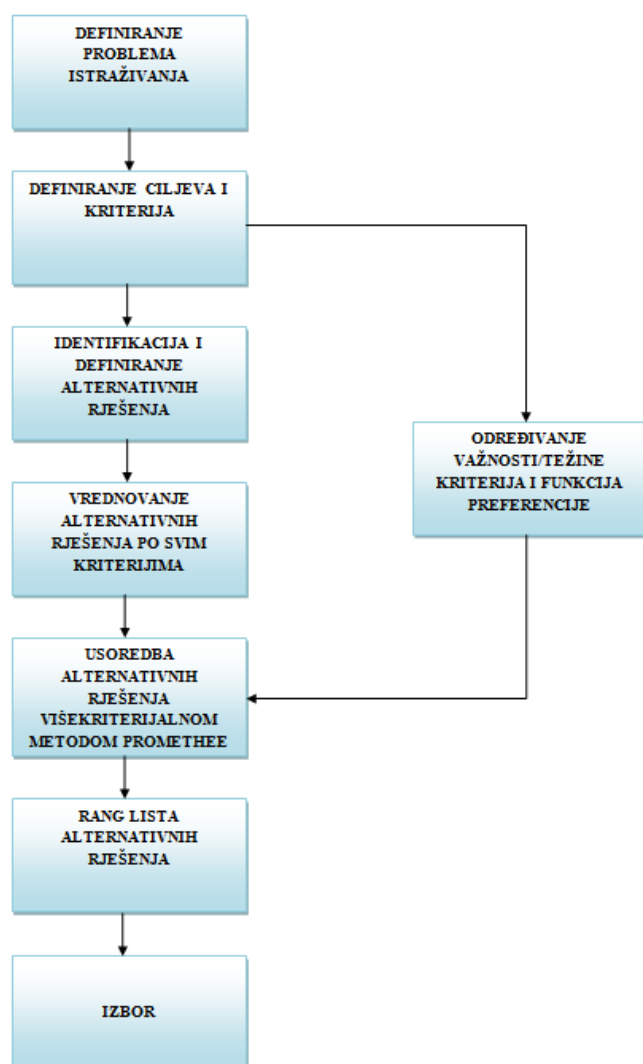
DEFINIRANJE PROBLEMA ISTRAŽIVANJA

DEFINIRANJE CILJEVA I KRITERIJA

IDENTIFIKACIJA I DEFINIRANJE ALTERNATIVNIH RJEŠENJA

VREDNOVANJE ALTERNATIVNIH RJEŠENJA PO SVIM KRITERIJIMA

USOREDBA ALTERNATIVNIH RJEŠENJA VIŠEKRITERIJALNOM METODOM PROMETHEE

RANG LISTA ALTERNATIVNIH RJEŠENJA

IZBOR

ODREĐIVANJE VAŽNOSTI/TEŽINE KRITERIJA I FUNKCIJA PREFERENCIJE